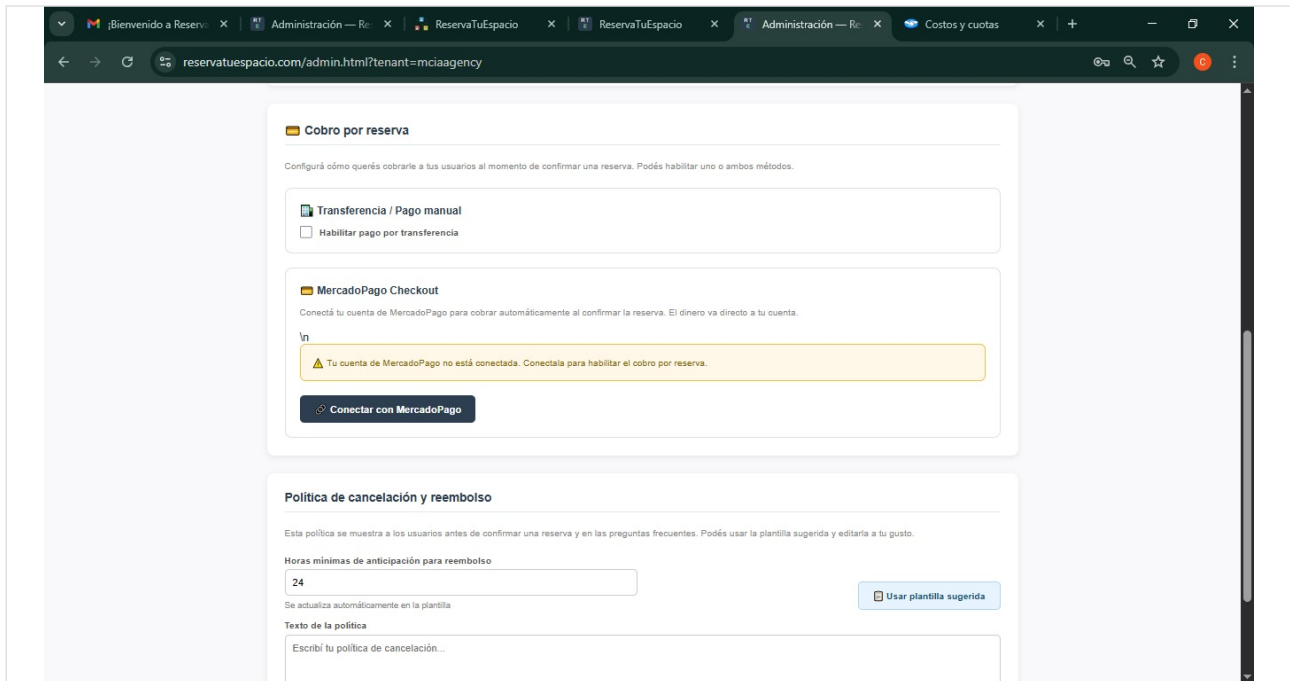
¡Bienvenido a Reserv ×
Administración — Re ×
ReservaTuEspacio ×
ReservaTuEspacio ×
Administración — Re ×
Costos y cuotas ×

reservatuespacio.com/admin.html?tenant=mciaagency

Cobro por reserva

Configurá cómo querés cobrarle a tus usuarios al momento de confirmar una reserva. Podés habilitar uno o ambos métodos.

Transferencia / Pago manual

Habilitar pago por transferencia

MercadoPago Checkout

Conectá tu cuenta de MercadoPago para cobrar automáticamente al confirmar la reserva. El dinero va directo a tu cuenta.

\n

Tu cuenta de MercadoPago no está conectada. Conectala para habilitar el cobro por reserva.

Conectar con MercadoPago

Política de cancelación y reembolso

Esta política se muestra a los usuarios antes de confirmar una reserva y en las preguntas frecuentes. Podés usar la plantilla sugerida y editarla a tu gusto.

Horas mínimas de anticipación para reembolso

24

Se actualiza automáticamente en la plantilla

Usar plantilla sugerida

Texto de la política

Escribí tu política de cancelación...